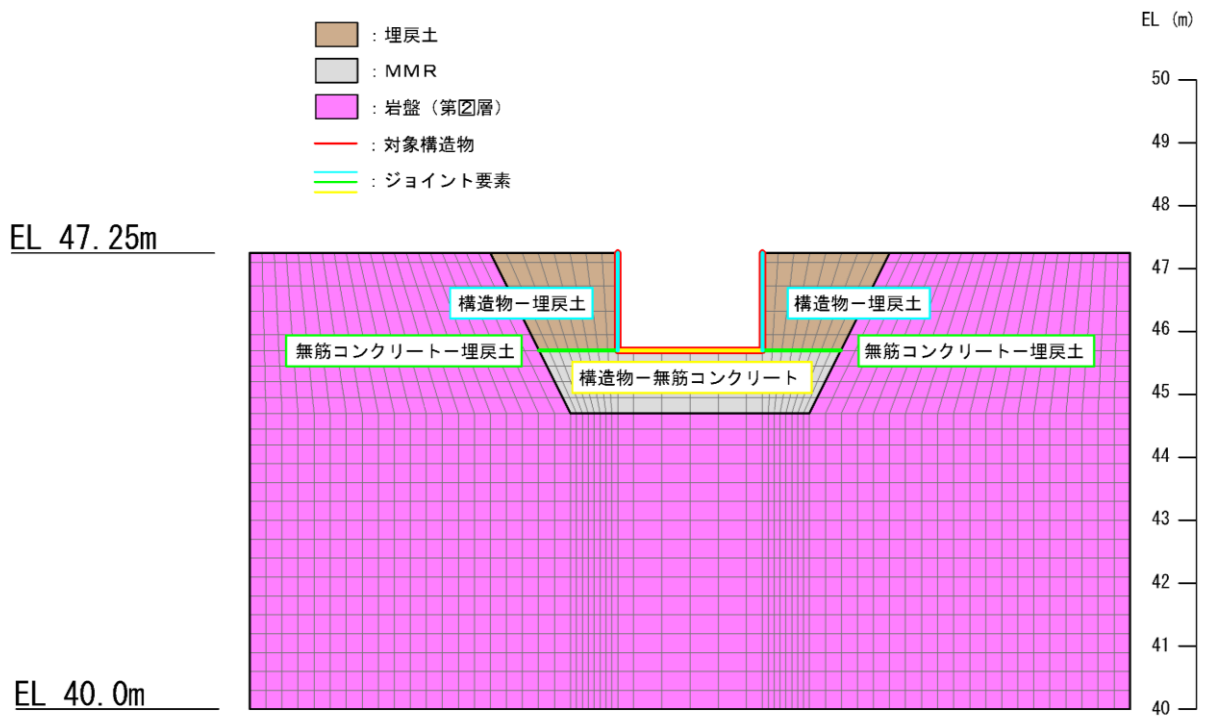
：埋戻土

：MMR

：岩盤（第2層）

：対象構造物

：ジョイント要素

EL (m)

50

49

48

47

46

45

44

43

42

41

40

EL 47.25m

EL 40.0m

構造物ー埋戻土

構造物ー埋戻土

無筋コンクリートー埋戻土

無筋コンクリートー埋戻土

構造物ー無筋コンクリート